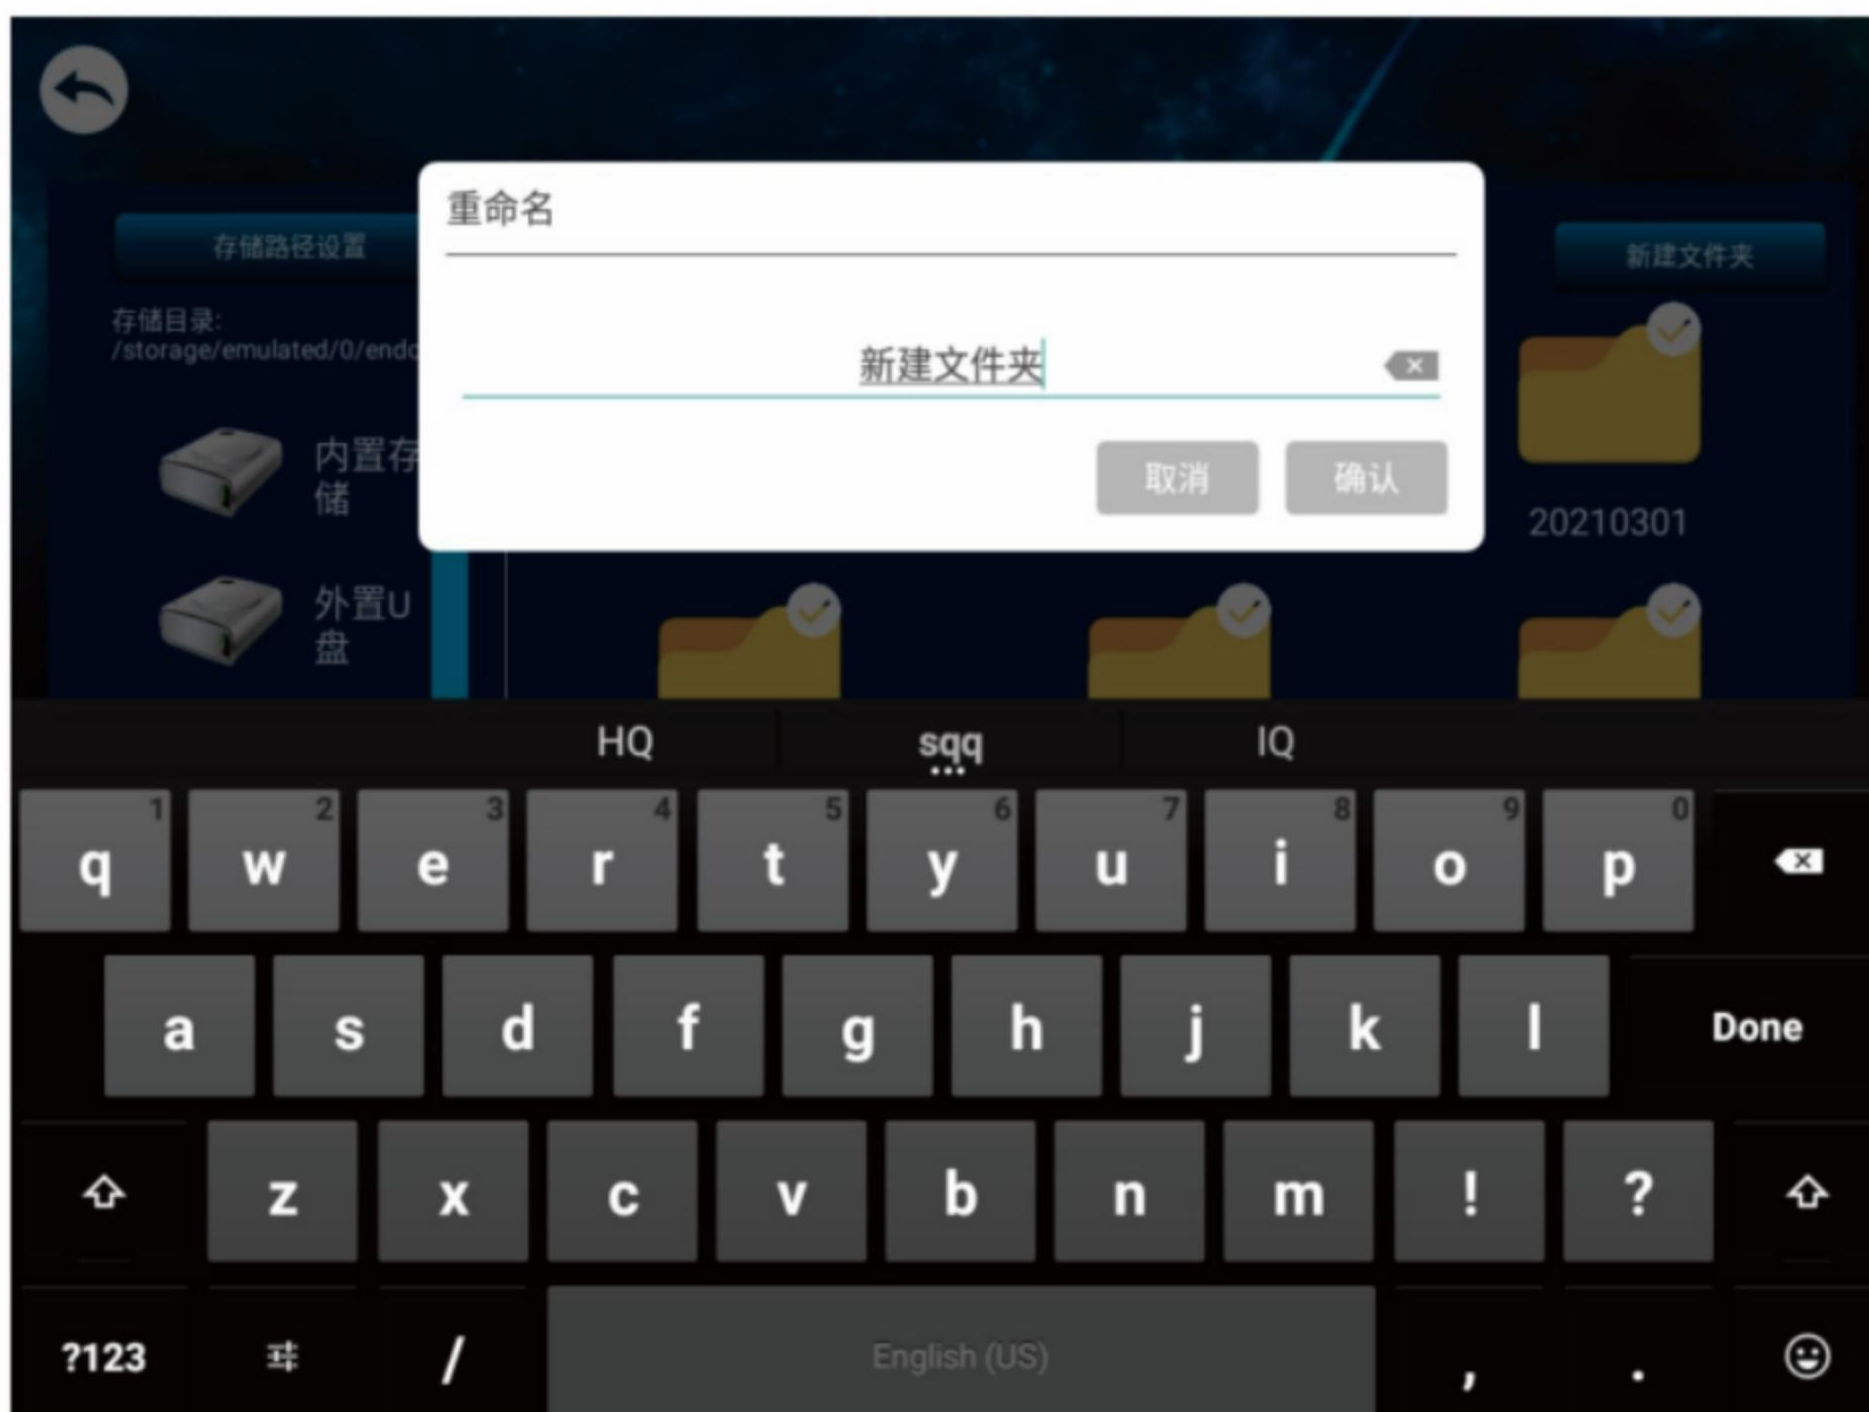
存储路径设置

存储目录:
/storage/emulated/0/endo

内置存储

外置U盘

新建文件夹

20210301

重命名

新建文件夹

取消 确认

HQ sqq IQ

q 1 w 2 e 3 r 4 t 5 y 6 u 7 i 8 o 9 p 0

a s d f g h j k l Done

z x c v b n m ! ?

?123 / English (US) , .